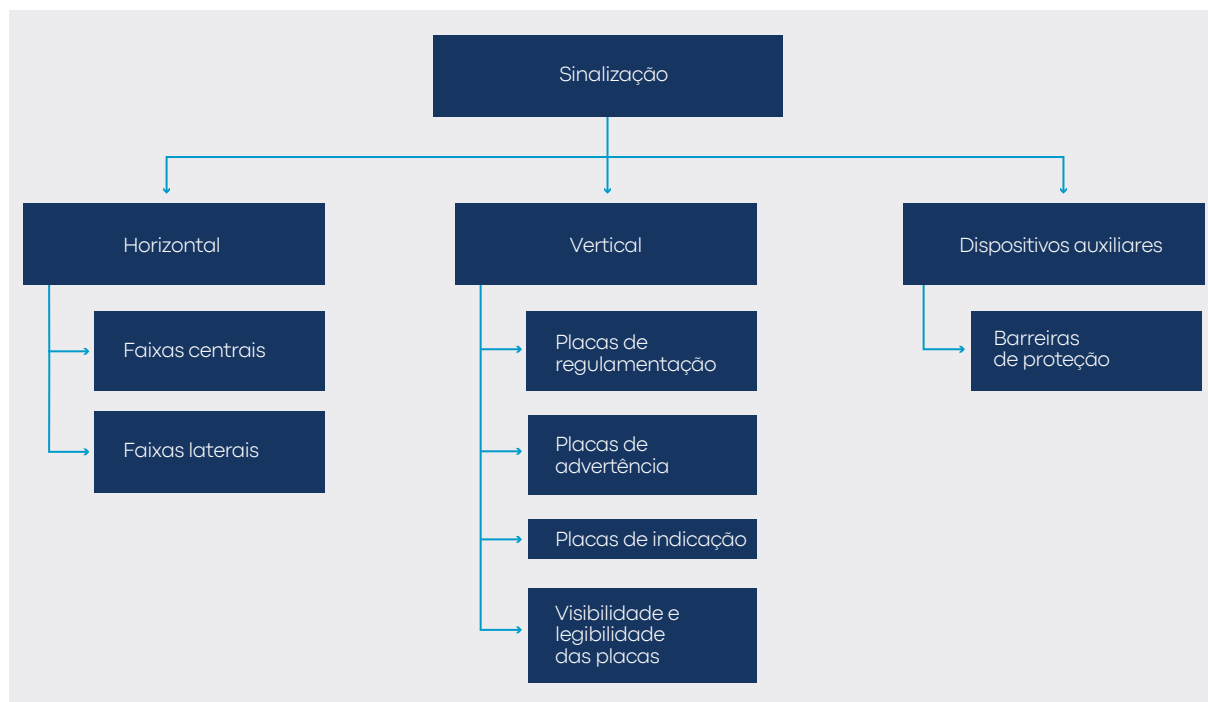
Sinalização

Horizontal

Faixas centrais

Faixas laterais

Vertical

Placas de regulamentação

Placas de advertência

Placas de indicação

Visibilidade e legibilidade das placas

Dispositivos auxiliares

Barreiras de proteção